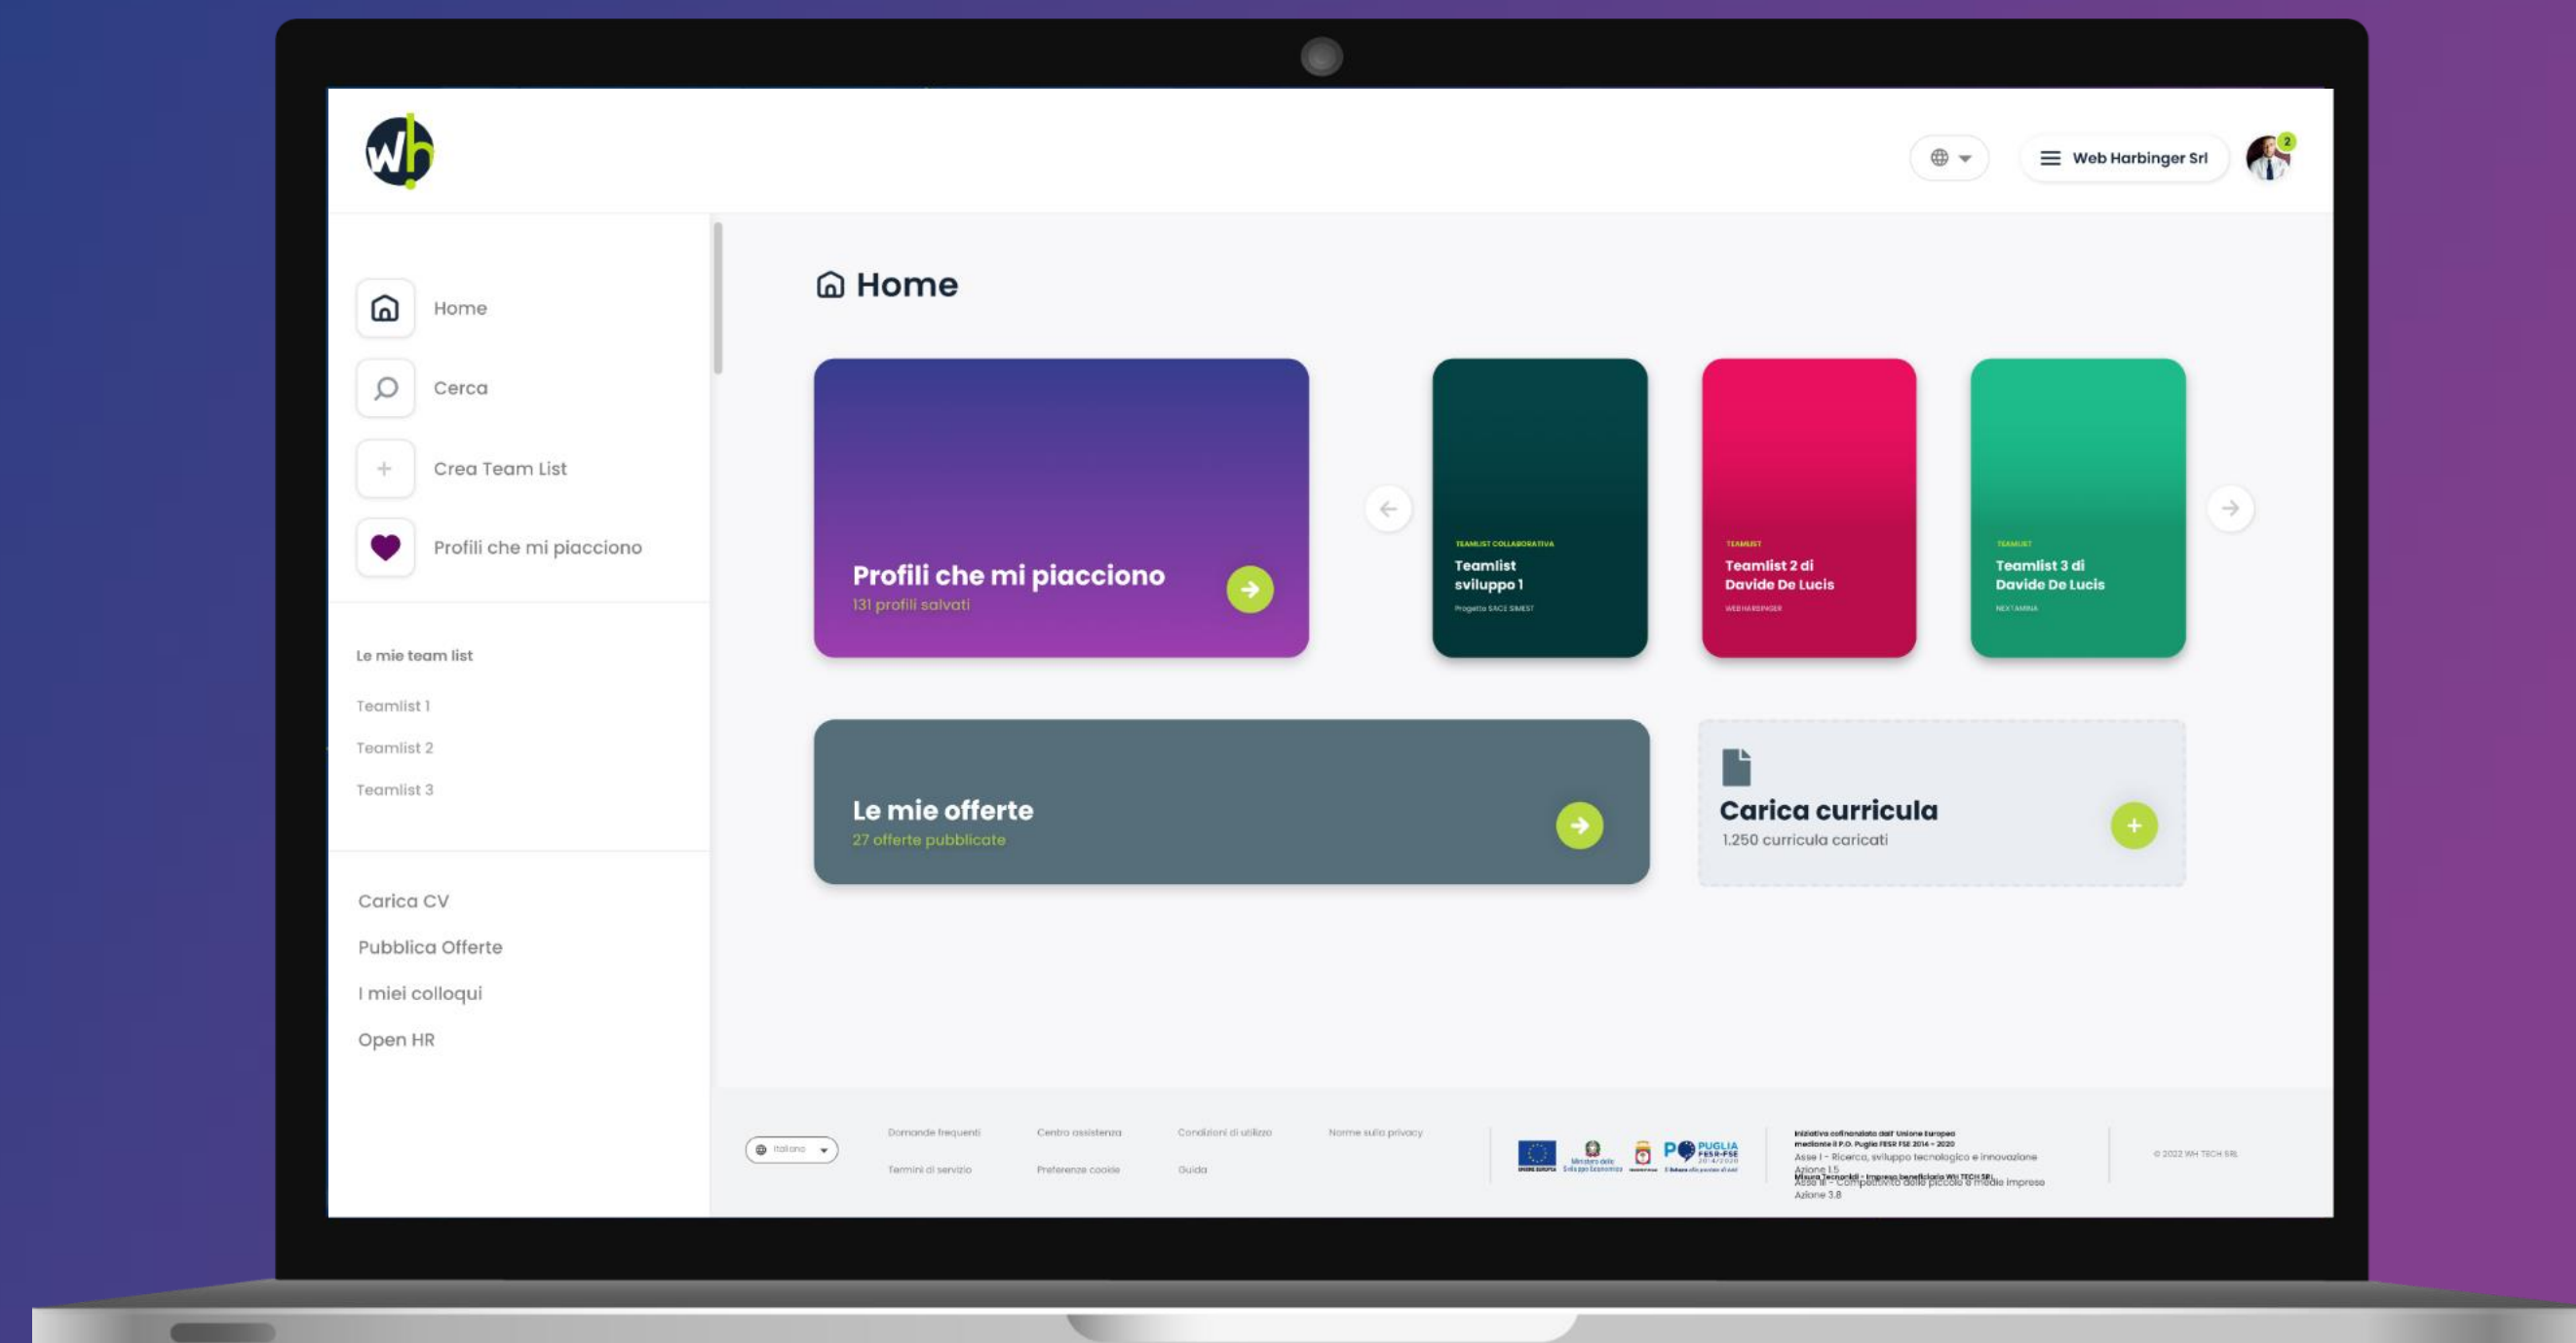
wh

Web Harbinger Srl

2

Home

Cerca

Crea Team List

Profili che mi piacciono

Le mie team list

Teamlist 1

Teamlist 2

Teamlist 3

Carica CV

Pubblica Offerte

I miei colloqui

Open HR

Home

Profili che mi piacciono
131 profili salvati

TEAMLIST COLLABORATIVA
Teamlist sviluppo 1
Progetto SACE SIMEST

TEAMLIST
Teamlist 2 di Davide De Lucis
WEBHARBINGER

TEAMLIST
Teamlist 3 di Davide De Lucis
NEXTAMINA

Le mie offerte
27 offerte pubblicate

Carica curricula
1.250 curricula caricati

Italiano

Domande frequenti
Centro assistenza
Condizioni di utilizzo
Norme sulla privacy
Termini di servizio
Preferenze cookie
Guida

PUGLIA FESR-FSE 2014/2020

Iniziativa cofinanziata dall' Unione Europea mediante il P.O. Puglia FESR FSE 2014 - 2020
Asse I - Ricerca, sviluppo tecnologico e innovazione
Azione 1.5
Misura Tecnonidi - Impresa beneficiaria WH TECH SRL
Asse III - Competitività delle piccole e medie imprese
Azione 3.8

© 2022 WH TECH SRL